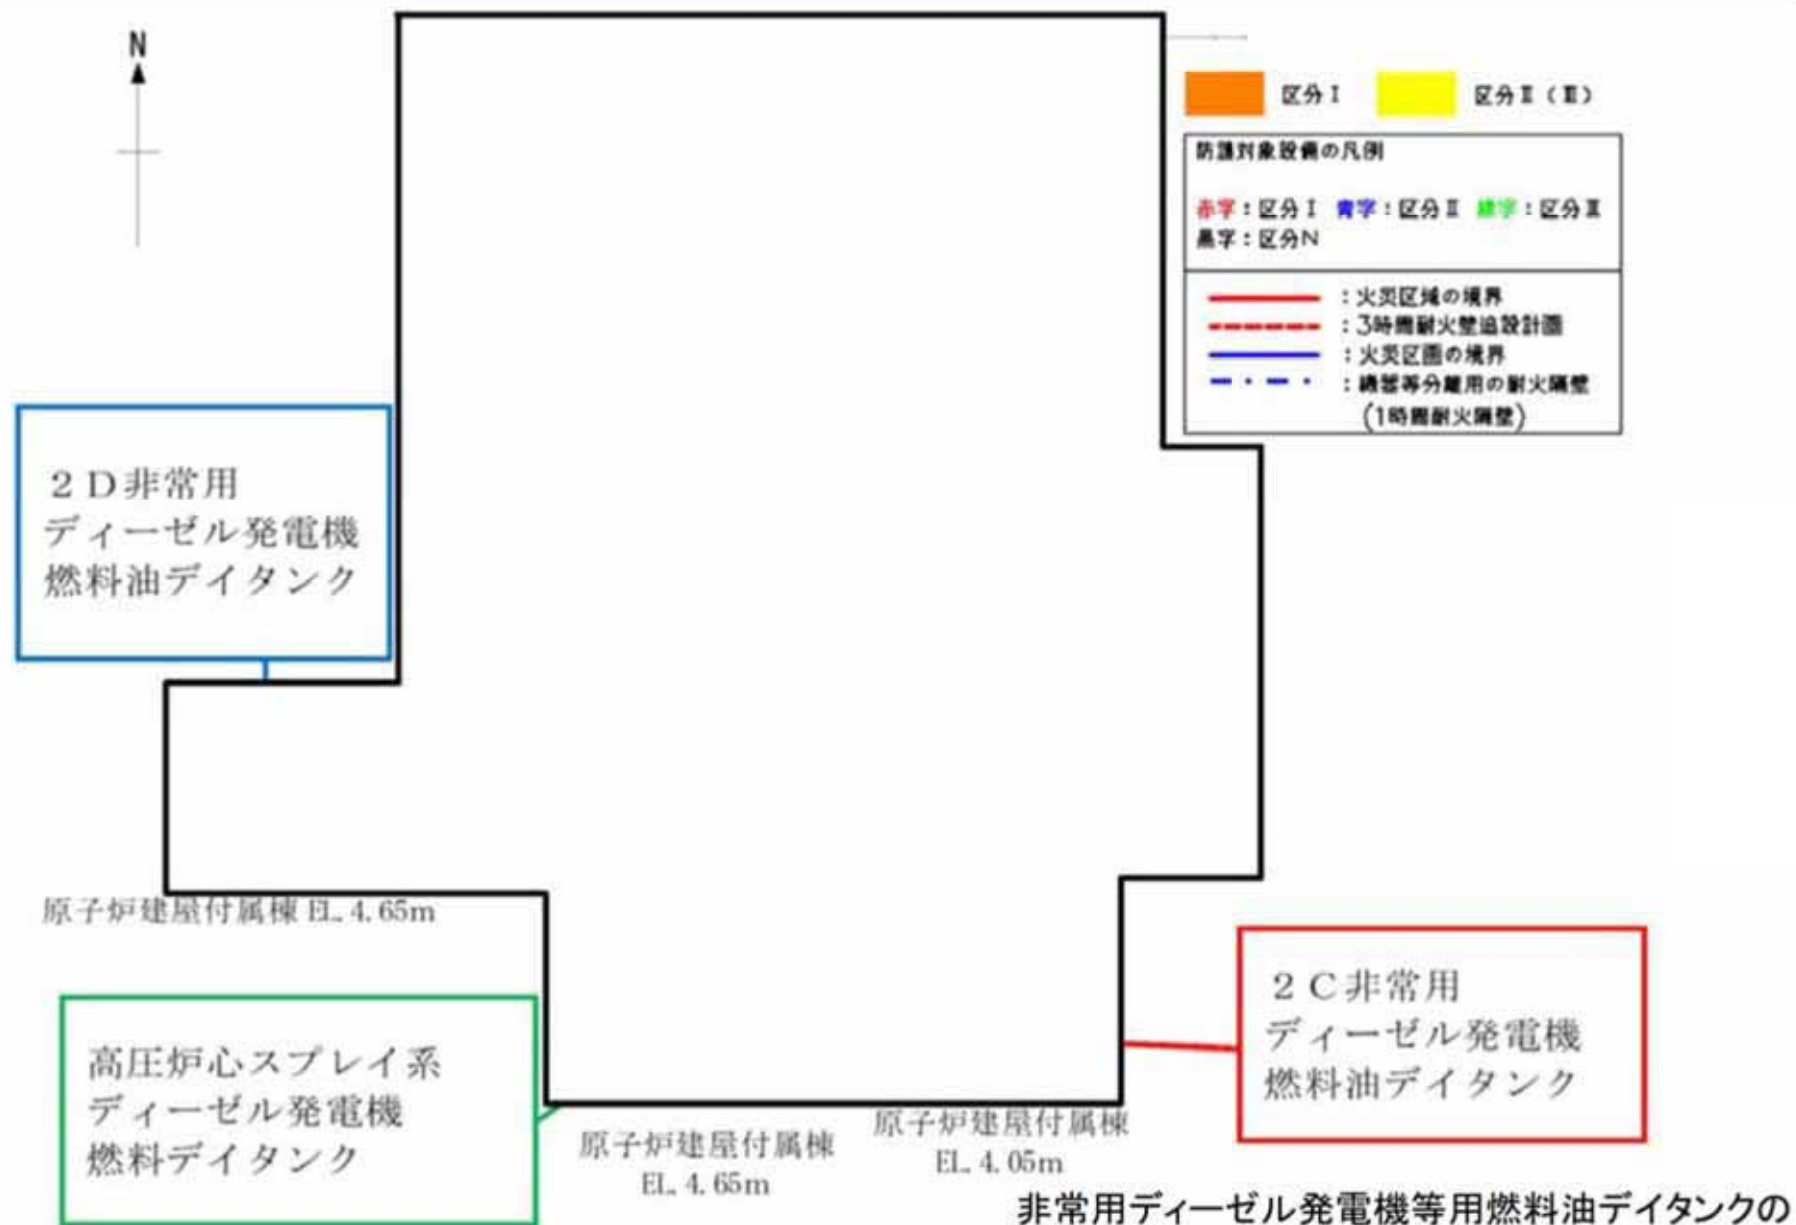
N

区分Ⅰ 区分Ⅱ（Ⅲ）

防護対象設備の凡例

赤字：区分Ⅰ 青字：区分Ⅱ 緑字：区分Ⅲ
黒字：区分N

：火災区域の境界
：3時間耐火壁追設計画
：火災区画の境界
：機器等分離用の耐火隔壁
（1時間耐火隔壁）

２Ｄ非常用
ディーゼル発電機
燃料油デイタンク

原子炉建屋付属棟 EL. 4. 65m

高圧炉心スプレイ系
ディーゼル発電機
燃料デイタンク

原子炉建屋付属棟
EL. 4. 65m

原子炉建屋付属棟
EL. 4. 05m

２Ｃ非常用
ディーゼル発電機
燃料油デイタンク

非常用ディーゼル発電機等用燃料油デイタンクの